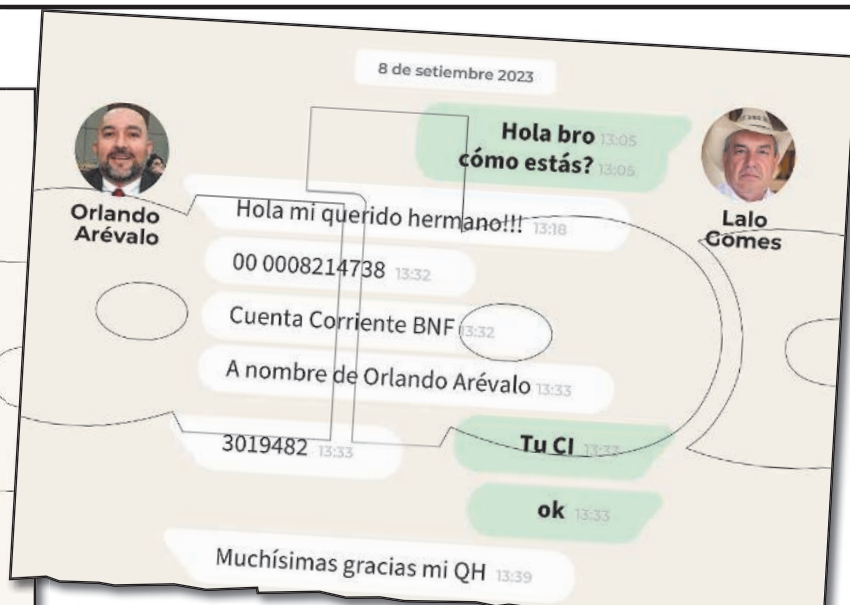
8 de setiembre 2023

Hola bro 13:05
cómo estás? 13:05

Orlando Arévalo

Lalo Gomes

Hola mi querido hermano!!! 13:18

00 0008214738 13:32

Cuenta Corriente BNF 13:32

A nombre de Orlando Arévalo 13:33

3019482 13:33

Tu CI 13:33

ok 13:33

Muchísimas gracias mi QH 13:39